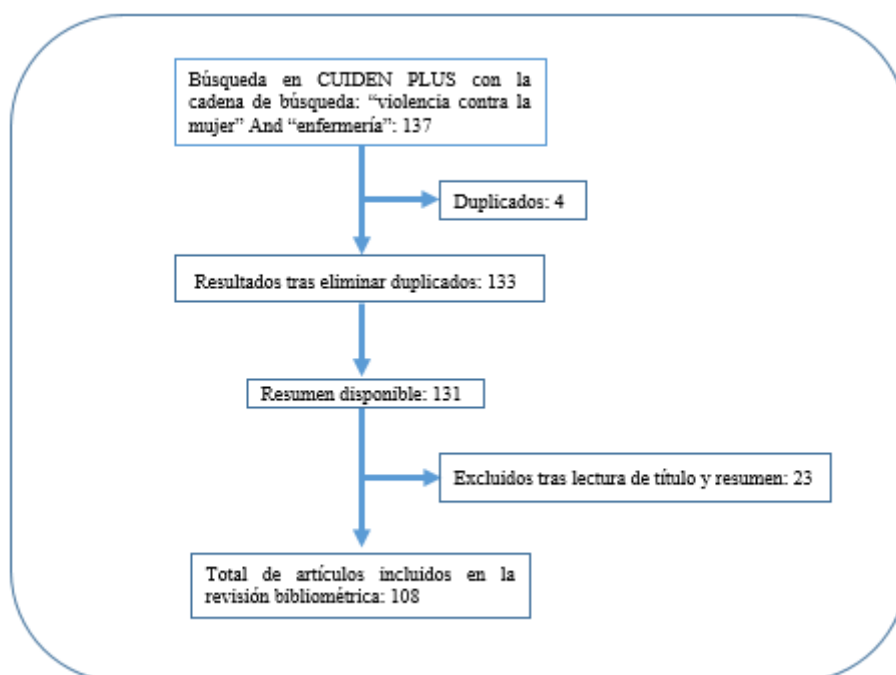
Búsqueda en CUIDEN PLUS con la cadena de búsqueda: “violencia contra la mujer” And “enfermería”: 137

Duplicados: 4

Resultados tras eliminar duplicados: 133

Resumen disponible: 131

Excluidos tras lectura de título y resumen: 23

Total de artículos incluidos en la revisión bibliométrica: 108